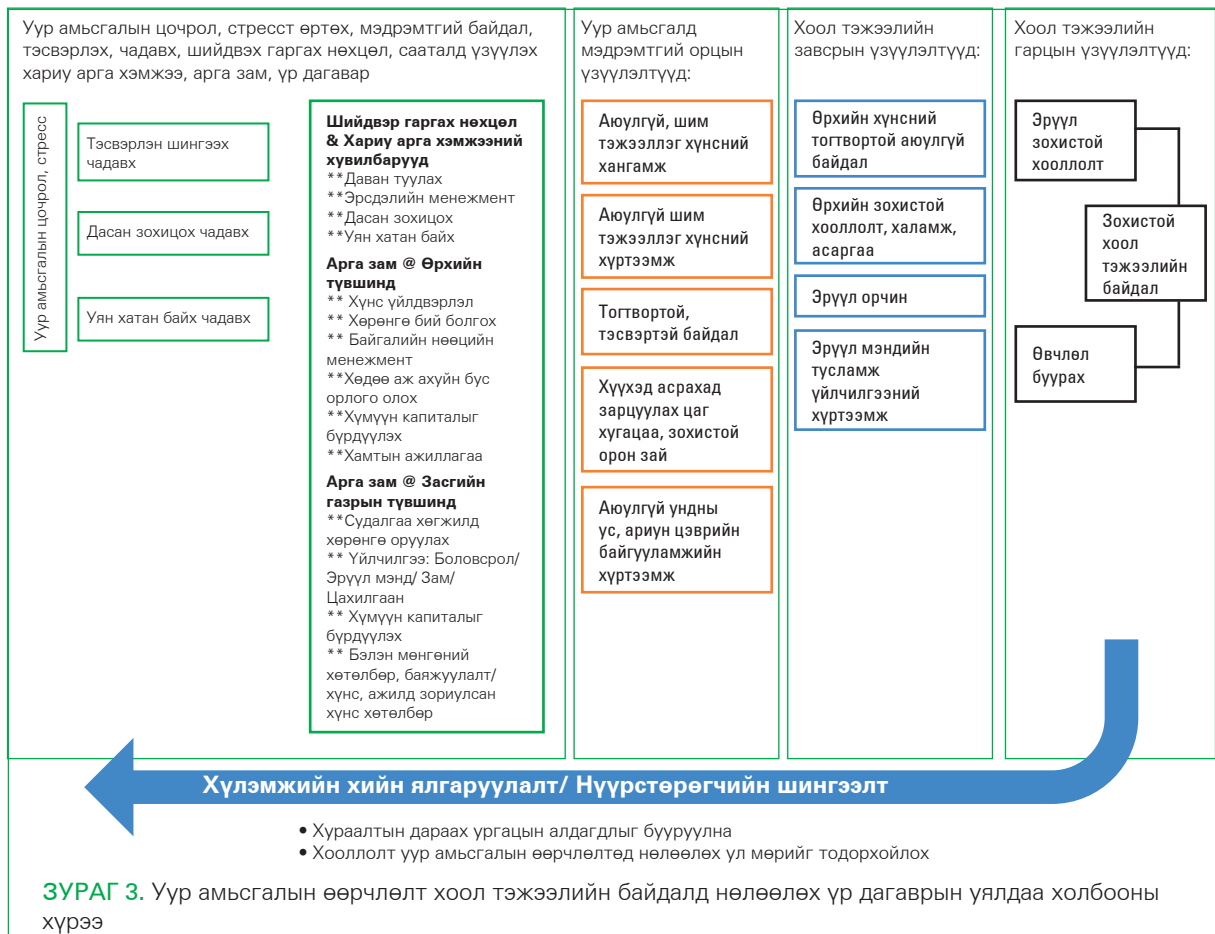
Уур амьсгалын цочрол, стресст өртөх, мэдрэмтгий байдал, тэсвэрлэх, чадавх, шийдвэх гаргах нөхцөл, сааталд үзүүлэх хариу арга хэмжээ, арга зам, үр дагавар

Уур амьсгалын цочрол, стресс

Тэсвэрлэн шингээх чадавх

Дасан зохицох чадавх

Уян хатан байх чадавх

**Шийдвэр гаргах нөхцөл & Хариу арга хэмжээний хувилбарууд**
**Даван туулах
**Эрсдэлийн менежмент
**Дасан зохицох
**Уян хатан байх

**Арга зам @ Өрхийн түвшинд**
** Хүнс үйлдвэрлэл
** Хөрөнгө бий болгох
** Байгалийн нөөцийн менежмент
**Хөдөө аж ахуйн бус орлого олох
**Хүмүүн капиталыг бүрдүүлэх
**Хамтын ажиллагаа

**Арга зам @ Засгийн газрын түвшинд**
**Судалгаа хөгжилд хөрөнгө оруулах
** Үйлчилгээ: Боловсрол/ Эрүүл мэнд/ Зам/ Цахилгаан
** Хүмүүн капиталыг бүрдүүлэх
** Бэлэн мөнгөний хөтөлбөр, баяжуулалт/ хүнс, ажилд зориулсан хүнс хөтөлбөр

Уур амьсгалд мэдрэмтгий орцын үзүүлэлтүүд:

Аюулгүй, шим тэжээллэг хүнсний хангамж

Аюулгүй шим тэжээллэг хүнсний хүртээмж

Тогтвортой, тэсвэртэй байдал

Хүүхэд асрахад зарцуулах цаг хугацаа, зохистой орон зай

Аюулгүй ундны ус, ариун цэврийн байгууламжийн хүртээмж

Хоол тэжээлийн завсрын үзүүлэлтүүд:

Өрхийн хүнсний тогтвортой аюулгүй байдал

Өрхийн зохистой хооллолт, халамж, асаргаа

Эрүүл орчин

Эрүүл мэндийн тусламж үйлчилгээний хүртээмж

Хоол тэжээлийн гарцын үзүүлэлтүүд:

Эрүүл зохистой хооллолт

Зохистой хоол тэжээлийн байдал

Өвчлөл буурах

Хүлэмжийн хийн ялгаруулалт/ Нүүрстөрөгчийн шингээлт

• Хураалтын дараах ургацын алдагдлыг бууруулна
• Хооллолт уур амьсгалын өөрчлөлтөд нөлөөлөх ул мөрийг тодорхойлох

ЗУРАГ 3. Уур амьсгалын өөрчлөлт хоол тэжээлийн байдалд нөлөөлөх үр дагаврын уялдаа холбооны хүрээ